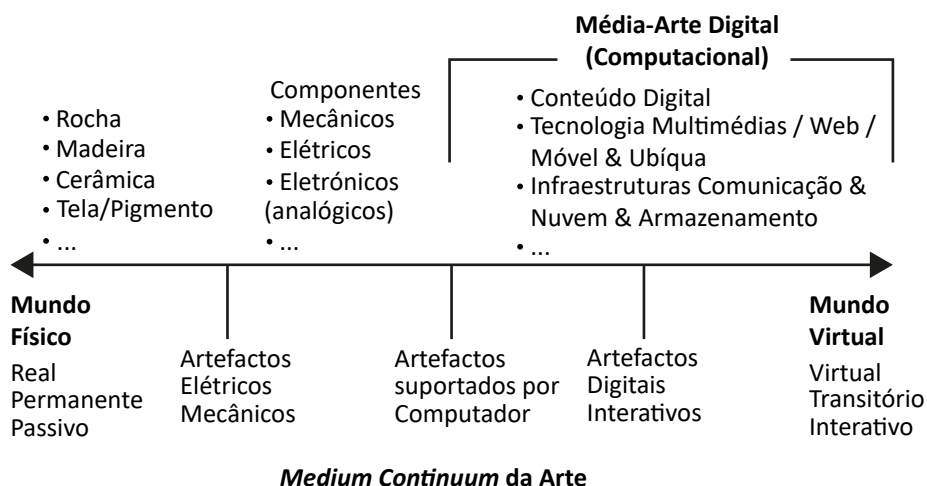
Média-Arte Digital (Computacional)

• Rocha
• Madeira
• Cerâmica
• Tela/Pigmento
• ...

Componentes
• Mecânicos
• Elétricos
• Eletrónicos (analógicos)
• ...

• Conteúdo Digital
• Tecnologia Multimédias / Web / Móvel & Ubíqua
• Infraestruturas Comunicação & Nuvem & Armazenamento
• ...

Mundo Físico
Real
Permanente
Passivo

Artefactos Elétricos Mecânicos

Artefactos suportados por Computador

Artefactos Digitais Interativos

Mundo Virtual
Virtual
Transitório
Interativo

*Medium Continuum* da Arte